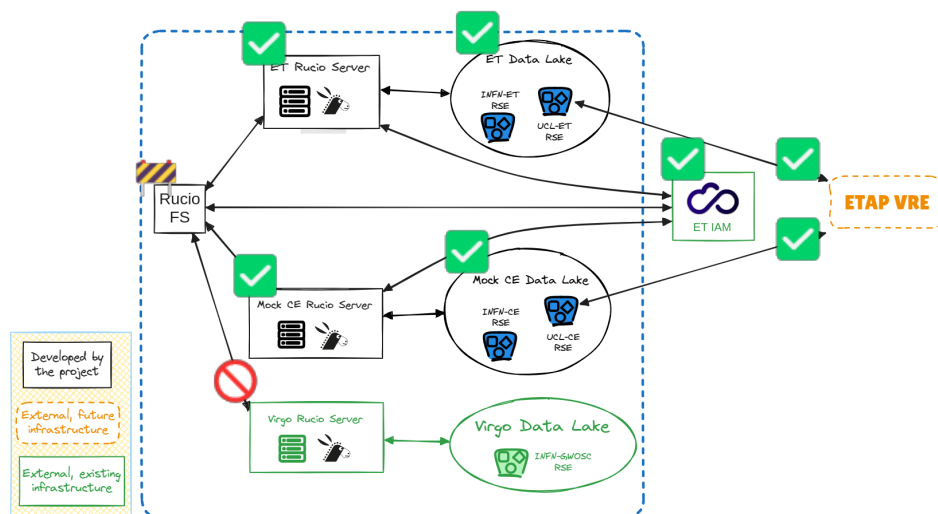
ET Rucio Server

ET Data Lake

INFN-ET RSE

UCL-ET RSE

Rucio FS

ET IAM

ETAP VRE

Mock CE Rucio Server

Mock CE Data Lake

INFN-CE RSE

UCL-CE RSE

Virgo Rucio Server

Virgo Data Lake

INFN-GWOSC RSE

Developed by the project

External, future infrastructure

External, existing infrastructure